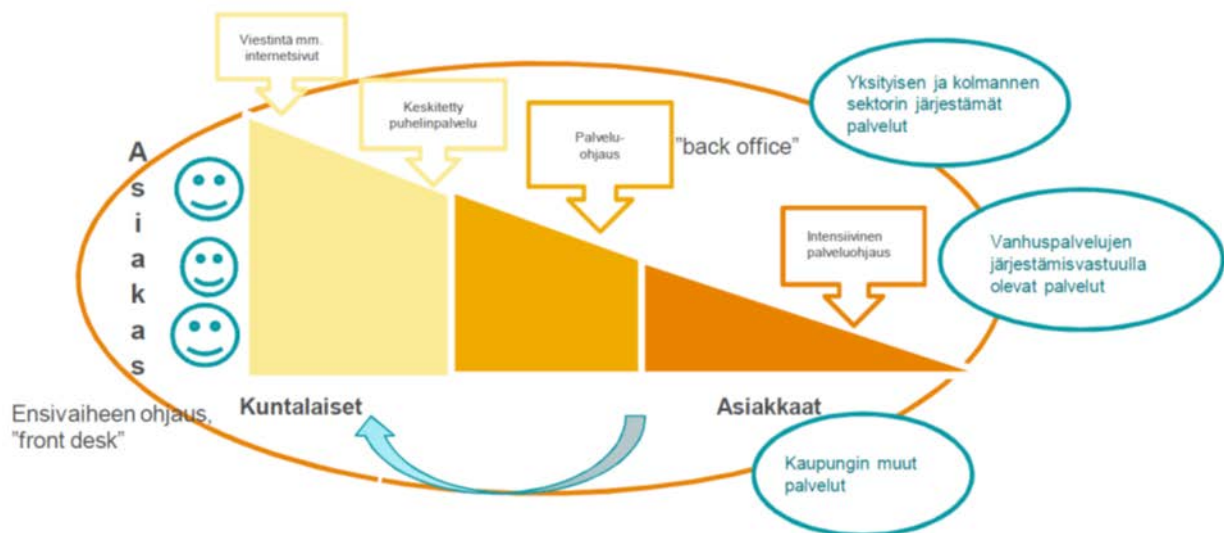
Viestintä mm. internetsivut

Keskitetty puhelinpalvelu

Palvelu-ohjaus

"back office"

Yksityisen ja kolmannen sektorin järjestämät palvelut

A
s
i
a
k
a
s

Intensiivinen palveluohjaus

Vanhuspalvelujen järjestämisvastuulla olevat palvelut

Ensivaiheen ohjaus, "front desk"

Kuntalaiset

Asiakkaat

Kaupungin muut palvelut